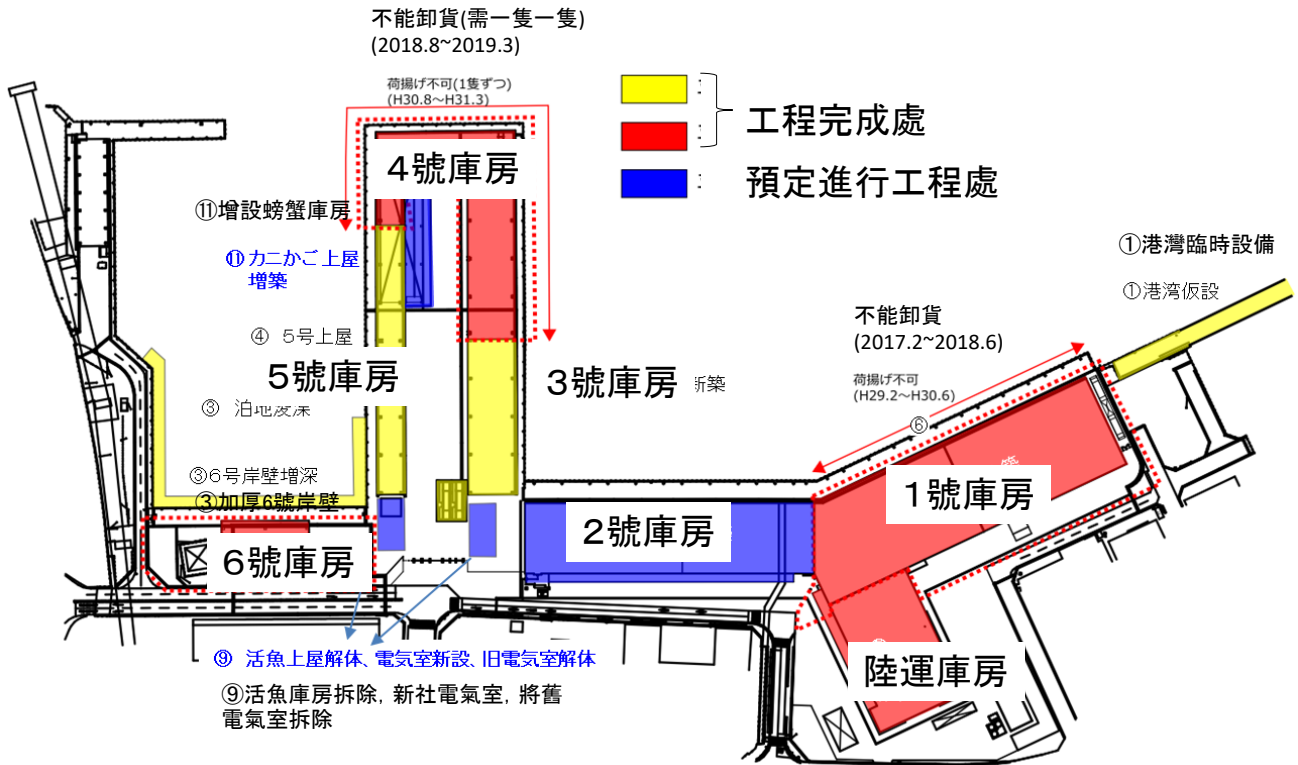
不能卸貨(需一隻一隻)
(2018.8~2019.3)

荷揚げ不可(1隻ずつ)
(H30.8～H31.3)

工程完成處

預定進行工程處

4號庫房

⑪增設螃蟹庫房

⑪カニかご上屋増築

④ 5号上屋

5號庫房

③ 泊地浚渫

③6号岸壁増深

③加厚6號岸壁

6號庫房

3號庫房 拆築

①港灣臨時設備

①港湾仮設

不能卸貨
(2017.2~2018.6)

荷揚げ不可
(H29.2～H30.6)

⑥

1號庫房

2號庫房

陸運庫房

⑨ 活魚上屋解体、電気室新設、旧電気室解体

⑨活魚庫房拆除，新社電氣室，將舊電氣室拆除